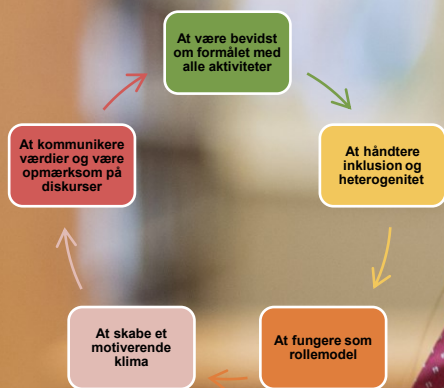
At være bevidst om formålet med alle aktiviteter

At håndtere inklusion og heterogenitet

At fungere som rollemodel

At skabe et motiverende klima

At kommunikere værdier og være opmærksom på diskurser